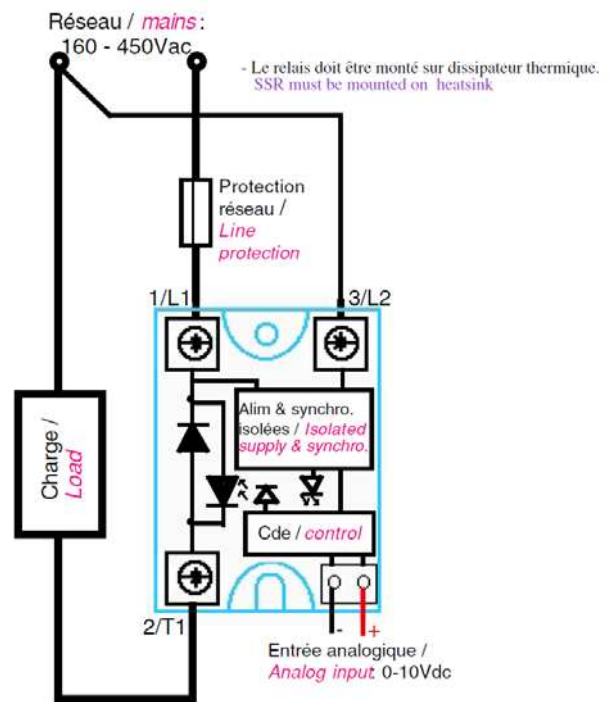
Réseau / mains :
160 - 450Vac

- Le relais doit être monté sur dissipateur thermique.
SSR must be mounted on heatsink

Protection réseau / Line protection

1/L1

3/L2

Charge / Load

Alim & synchro. isolées / Isolated supply & synchro.

Cde / control

2/T1

-

+

Entrée analogique /
Analog input 0-10Vdc